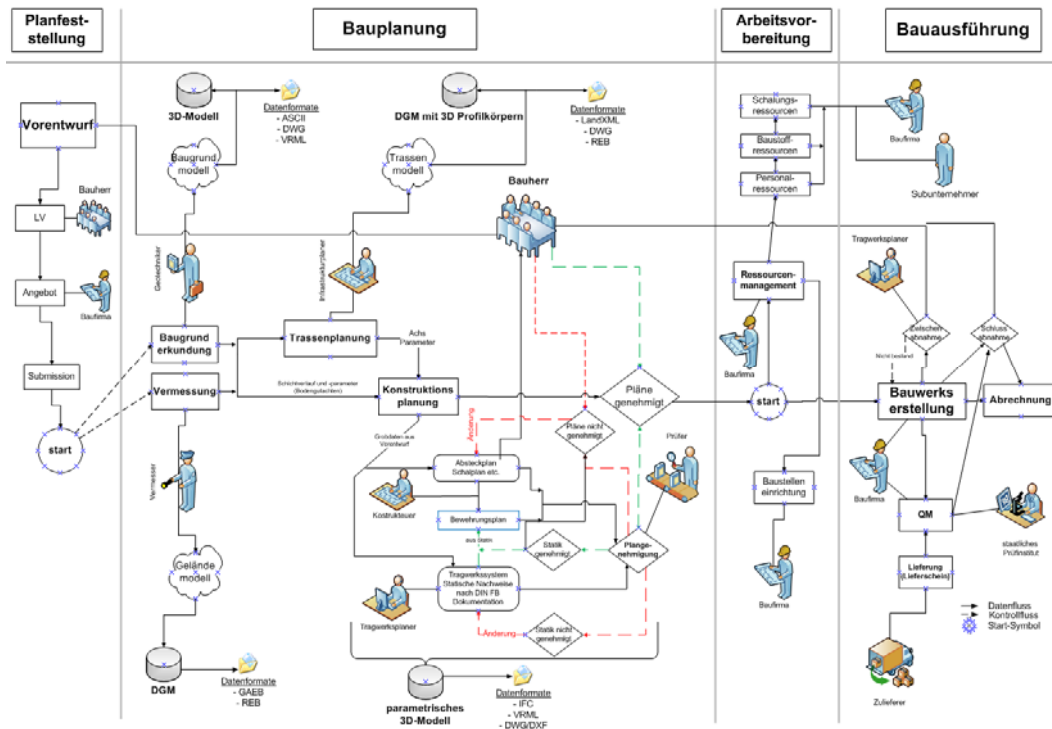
Planfeststellung

Bauplanung

Arbeitsvorbereitung

Bauausführung

Vorentwurf

LV

Bauherr

Angebot

Baufirma

Submission

start

3D-Modell

Datenformate
- ASCII
- DWG
- VRML

Baugrund modell

Geotechniker

Baugrund erkundung

Vermessung

Vermesser

Gelände modell

DGM

Datenformate
- GAEB
- REB

DGM mit 3D Profilkörpern

Datenformate
- LandXML
- DWG
- REB

Trassen modell

Infrastrukturplaner

Trassenplanung

Achs Parameter

Schichtverlauf und -parameter (Bodengutachten)

Konstruktions planung

Bauherr

Pläne genehmigt

Pläne nicht genehmigt

Änderung

Grobdaten aus Vorentwurf

Absteckplan Schalplan etc.

Konstrukteur

Bewehrungsplan

aus bem.

Statik genehmigt

Plangenehmigung

Prüfer

Tragwerkssystem Statische Nachweise nach DIN FB Dokumentation

Tragwerksplaner

Änderung

Statik nicht genehmigt

parametrisches 3D-Modell

Datenformate
- IFC
- VRML
- DWG/DXF

Schalungsressourcen

Baustoffressourcen

Personalressourcen

Ressourcenmanagement

Baufirma

start

Baustellen einrichtung

Baufirma

Baufirma

Subunternehmer

Tragwerksplaner

Zwischen abnahme

Nicht bestand

Schluss abnahme

Bauwerks erstellung

Abrechnung

Baufirma

QM

staatliches Prüfinstitut

Lieferung (Lieferschein)

Zulieferer

Datenfluss
Kontrollfluss
Start-Symbol